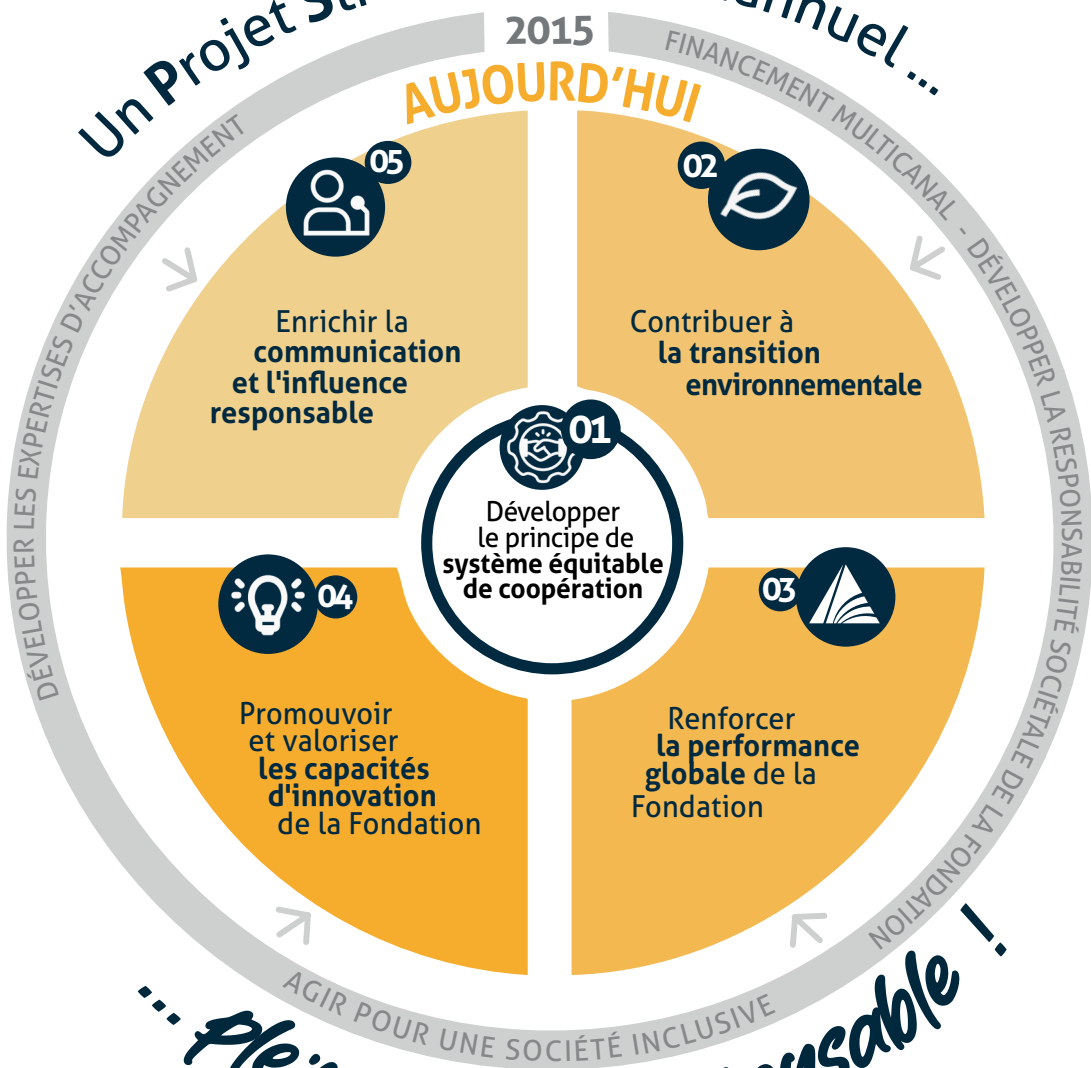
Un Projet St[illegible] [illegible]nnuel ...

2015

AUJOURD'HUI

FINANCEMENT MULTICANAL - DÉVELOPPER LA RESPONSABILITÉ SOCIÉTALE DE LA FONDATION

DÉVELOPPER LES EXPERTISES D'ACCOMPAGNEMENT

05

Enrichir la communication et l'influence responsable

02

Contribuer à la transition environnementale

01

Développer le principe de système équitable de coopération

04

Promouvoir et valoriser les capacités d'innovation de la Fondation

03

Renforcer la performance globale de la Fondation

AGIR POUR UNE SOCIÉTÉ INCLUSIVE

... Ple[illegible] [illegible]nsable !